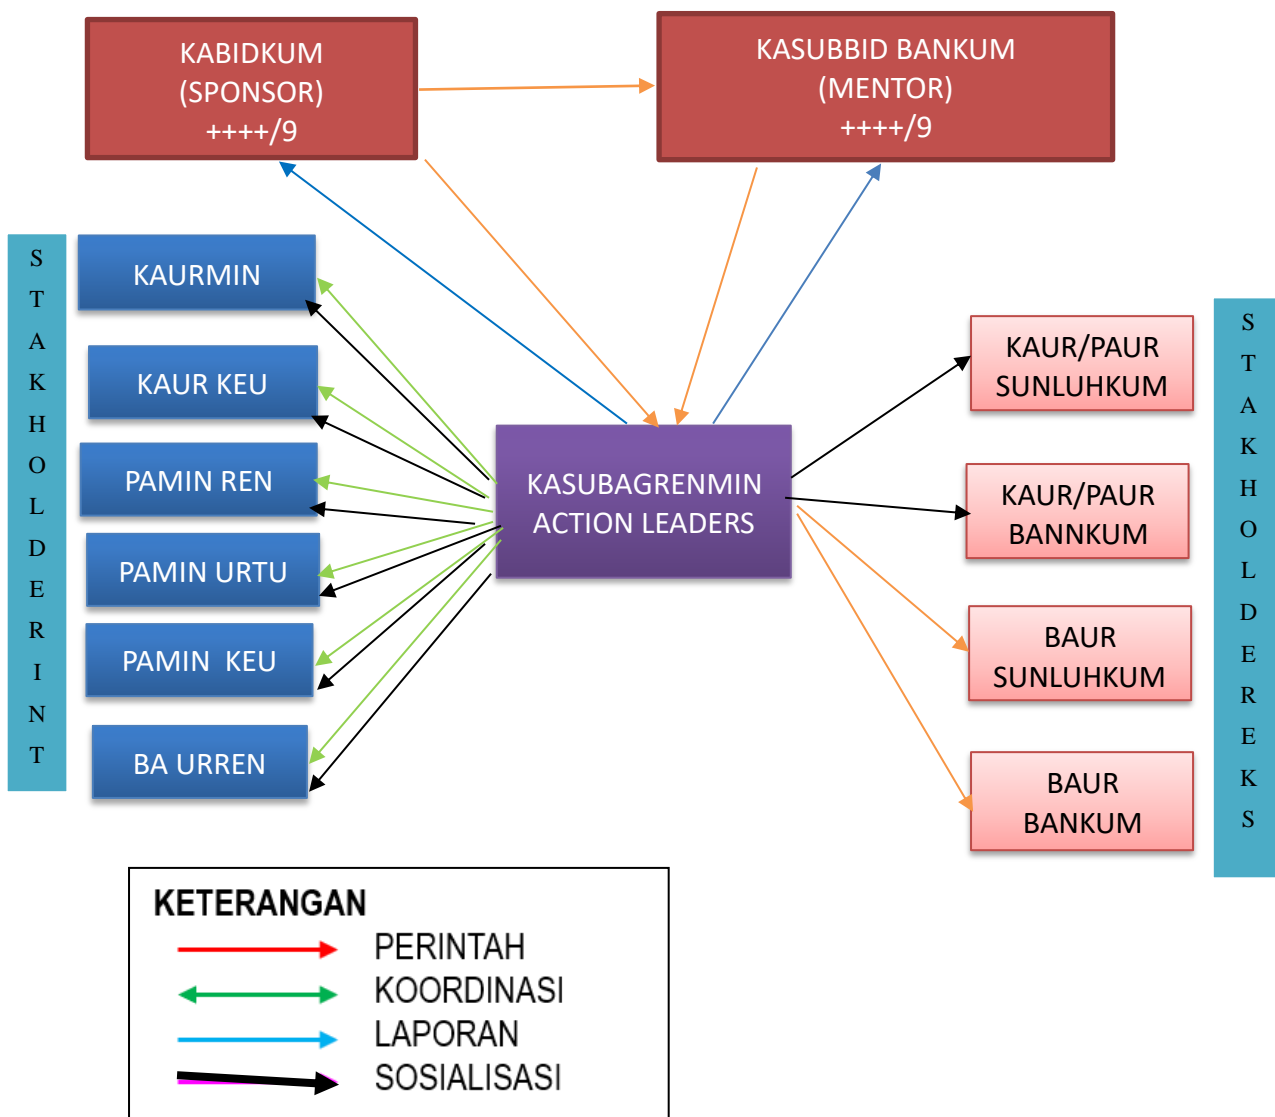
KABIDKUM
(SPONSOR)
++++/9

KASUBBID BANKUM
(MENTOR)
++++/9

S
T
A
K
H
O
L
D
E
R
I
N
T

KAURMIN

KAUR KEU

PAMIN REN

PAMIN URTU

PAMIN KEU

BA URREN

KASUBAGRENMIN
ACTION LEADERS

KAUR/PAUR
SUNLUHKUM

KAUR/PAUR
BANNKUM

BAUR
SUNLUHKUM

BAUR
BANKUM

S
T
A
K
H
O
L
D
E
R
E
K
S

KETERANGAN
PERINTAH
KOORDINASI
LAPORAN
SOSIALISASI